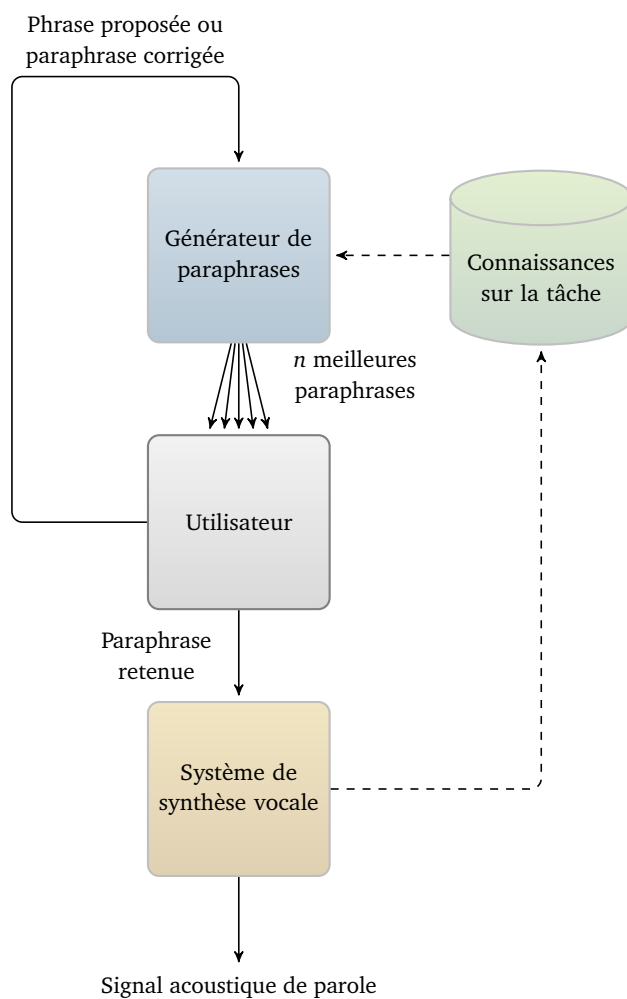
Phrase proposée ou paraphrase corrigée

Générateur de paraphrases

Connaissances sur la tâche

$n$ meilleures paraphrases

Utilisateur

Paraphrase retenue

Système de synthèse vocale

Signal acoustique de parole